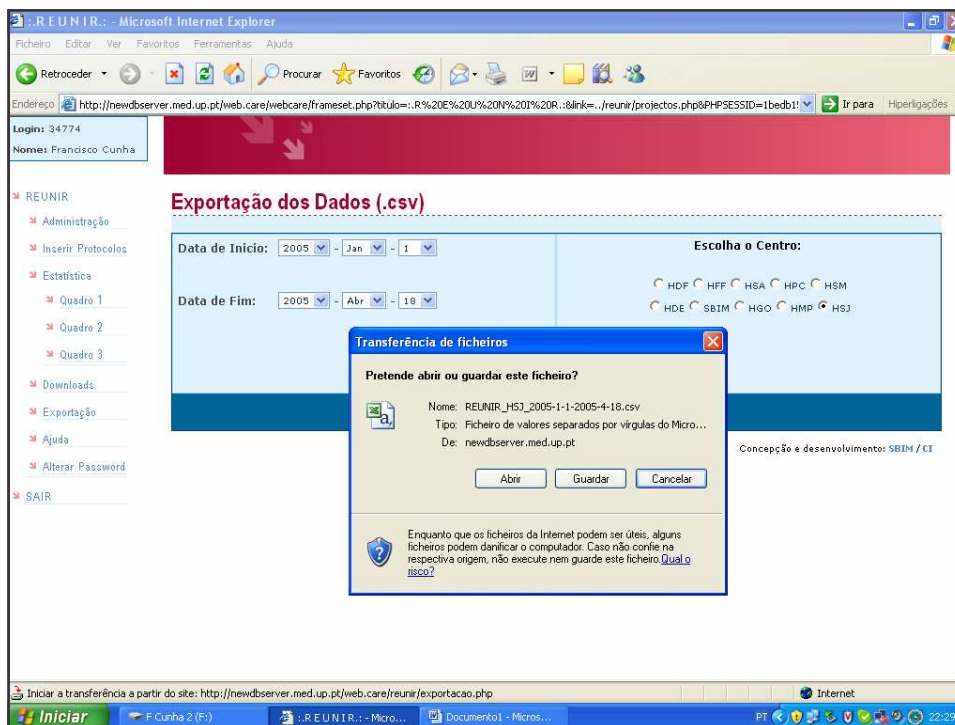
:.R E U N I R.: - Microsoft Internet Explorer

Ficheiro Editar Ver Favoritos Ferramentas Ajuda

Retroceder Procurar Favoritos

Endereço http://newdbserver.med.up.pt/web.care/webcare/frameset.php?titulo=:.R%20E%20U%20N%20I%20R.:&link=../reunir/projectos.php&PHPSESSID=1bedb1! Ir para Hiperligações

Login: 34774
Nome: Francisco Cunha

REUNIR
Administração
Inserir Protocolos
Estatística
Quadro 1
Quadro 2
Quadro 3
Downloads
Exportação
Ajuda
Alterar Password
SAIR

Exportação dos Dados (.csv)

Data de Inicio: 2005 - Jan - 1

Data de Fim: 2005 - Abr - 18

Escolha o Centro:

HDF HFF HSA HPC HSM
HDE SBIM HGO HMP HSJ

Concepção e desenvolvimento: SBIM / CI

Transferência de ficheiros

Pretende abrir ou guardar este ficheiro?

Nome: REUNIR_HSJ_2005-1-1-2005-4-18.csv
Tipo: Ficheiro de valores separados por vírgulas do Micro...
De: newdbserver.med.up.pt

Abrir Guardar Cancelar

Enquanto que os ficheiros da Internet podem ser úteis, alguns ficheiros podem danificar o computador. Caso não confie na respectiva origem, não execute nem guarde este ficheiro. Qual o risco?

Iniciar a transferência a partir do site: http://newdbserver.med.up.pt/web.care/reunir/exportacao.php

Internet

Iniciar F Cunha 2 (F:) :.R E U N I R.: - Micro... Documento1 - Micros... PT 22:29